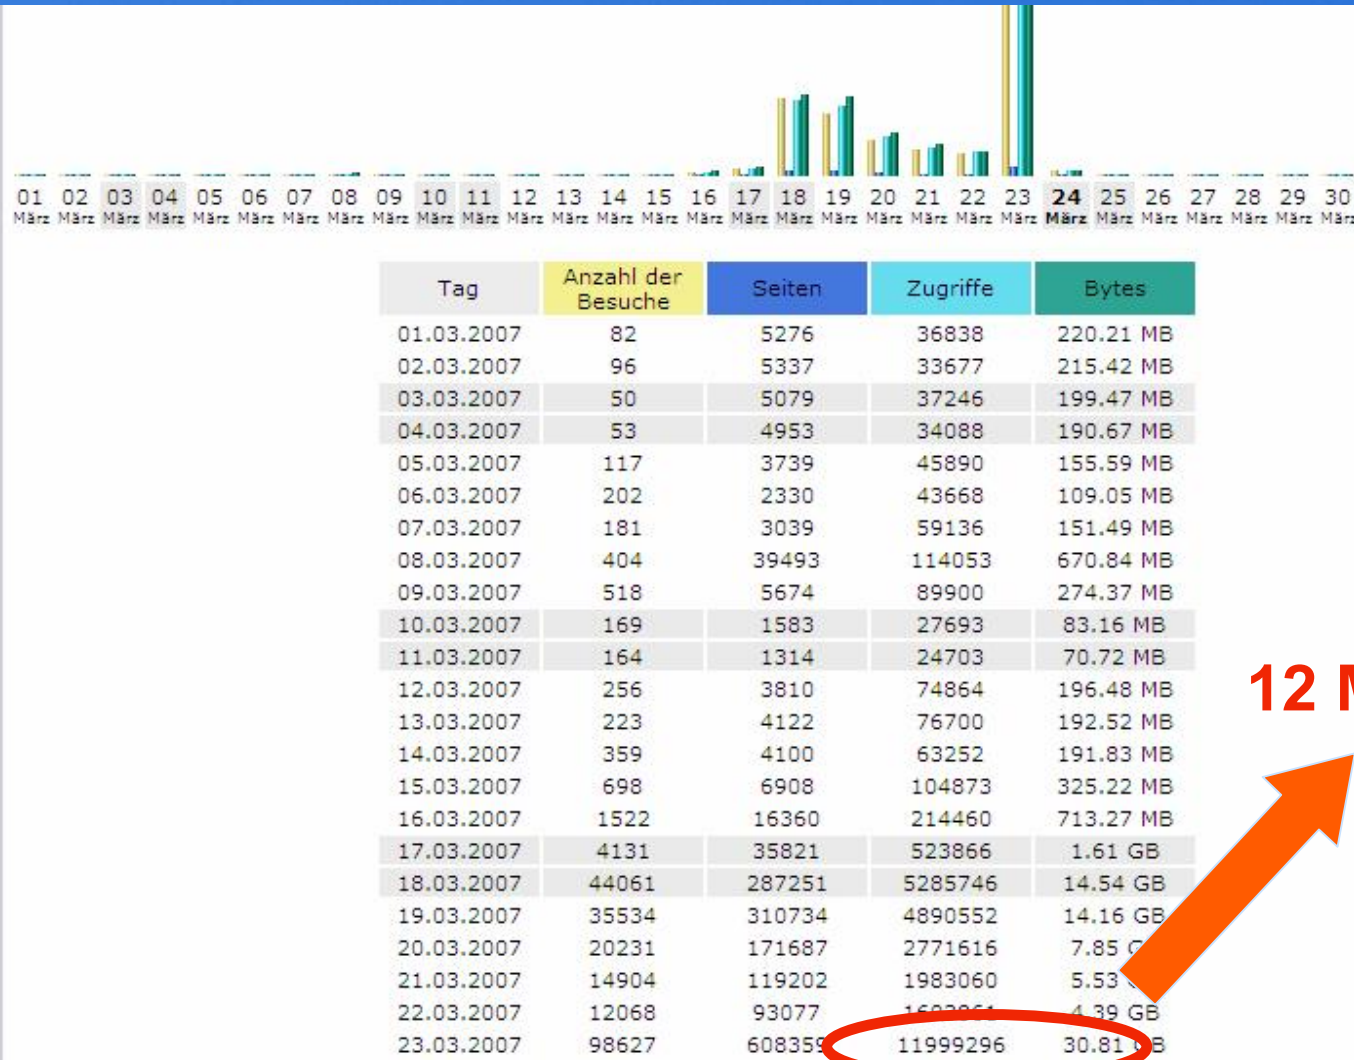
01 März 02 März 03 März 04 März 05 März 06 März 07 März 08 März 09 März 10 März 11 März 12 März 13 März 14 März 15 März 16 März 17 März 18 März 19 März 20 März 21 März 22 März 23 März 24 März 25 März 26 März 27 März 28 März 29 März 30 Mär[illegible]

| Tag | Anzahl der Besuche | Seiten | Zugriffe | Bytes |
|---|---|---|---|---|
| 01.03.2007 | 82 | 5276 | 36838 | 220.21 MB |
| 02.03.2007 | 96 | 5337 | 33677 | 215.42 MB |
| 03.03.2007 | 50 | 5079 | 37246 | 199.47 MB |
| 04.03.2007 | 53 | 4953 | 34088 | 190.67 MB |
| 05.03.2007 | 117 | 3739 | 45890 | 155.59 MB |
| 06.03.2007 | 202 | 2330 | 43668 | 109.05 MB |
| 07.03.2007 | 181 | 3039 | 59136 | 151.49 MB |
| 08.03.2007 | 404 | 39493 | 114053 | 670.84 MB |
| 09.03.2007 | 518 | 5674 | 89900 | 274.37 MB |
| 10.03.2007 | 169 | 1583 | 27693 | 83.16 MB |
| 11.03.2007 | 164 | 1314 | 24703 | 70.72 MB |
| 12.03.2007 | 256 | 3810 | 74864 | 196.48 MB |
| 13.03.2007 | 223 | 4122 | 76700 | 192.52 MB |
| 14.03.2007 | 359 | 4100 | 63252 | 191.83 MB |
| 15.03.2007 | 698 | 6908 | 104873 | 325.22 MB |
| 16.03.2007 | 1522 | 16360 | 214460 | 713.27 MB |
| 17.03.2007 | 4131 | 35821 | 523866 | 1.61 GB |
| 18.03.2007 | 44061 | 287251 | 5285746 | 14.54 GB |
| 19.03.2007 | 35534 | 310734 | 4890552 | 14.16 GB |
| 20.03.2007 | 20231 | 171687 | 2771616 | 7.85 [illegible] |
| 21.03.2007 | 14904 | 119202 | 1983060 | 5.53 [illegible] |
| 22.03.2007 | 12068 | 93077 | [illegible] | 4.39 GB |
| 23.03.2007 | 98627 | 60835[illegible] | 11999296 | 30.81 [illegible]B |

12 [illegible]